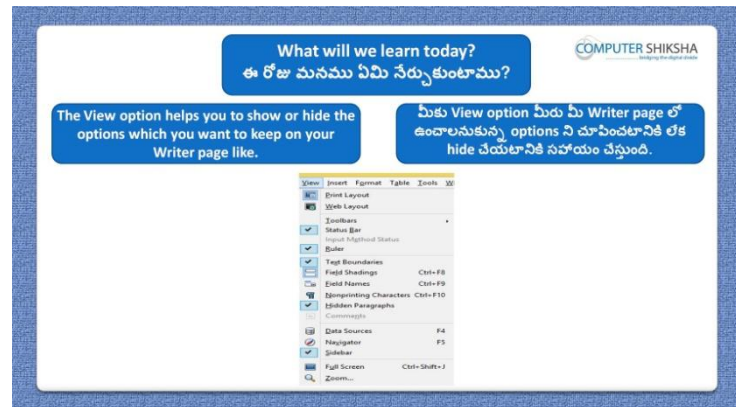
What will we learn today?
ఈ రోజు మనము ఏమి నేర్చుకుంటాము?

COMPUTER SHIKSHA
bridging the digital divide

The View option helps you to show or hide the options which you want to keep on your Writer page like.

మీకు View option మీరు మీ Writer page లో ఉంచాలనుకున్న options ని చూపించటానికి లేక hide చేయటానికి సహాయం చేస్తుంది.

View Insert Format Table Tools W
Print Layout
Web Layout
Toolbars
Status Bar
Input Method Status
Ruler
Text Boundaries
Field Shadings Ctrl+F8
Field Names Ctrl+F9
Nonprinting Characters Ctrl+F10
Hidden Paragraphs
Comments
Data Sources F4
Navigator F5
Sidebar
Full Screen Ctrl+Shift+J
Zoom...